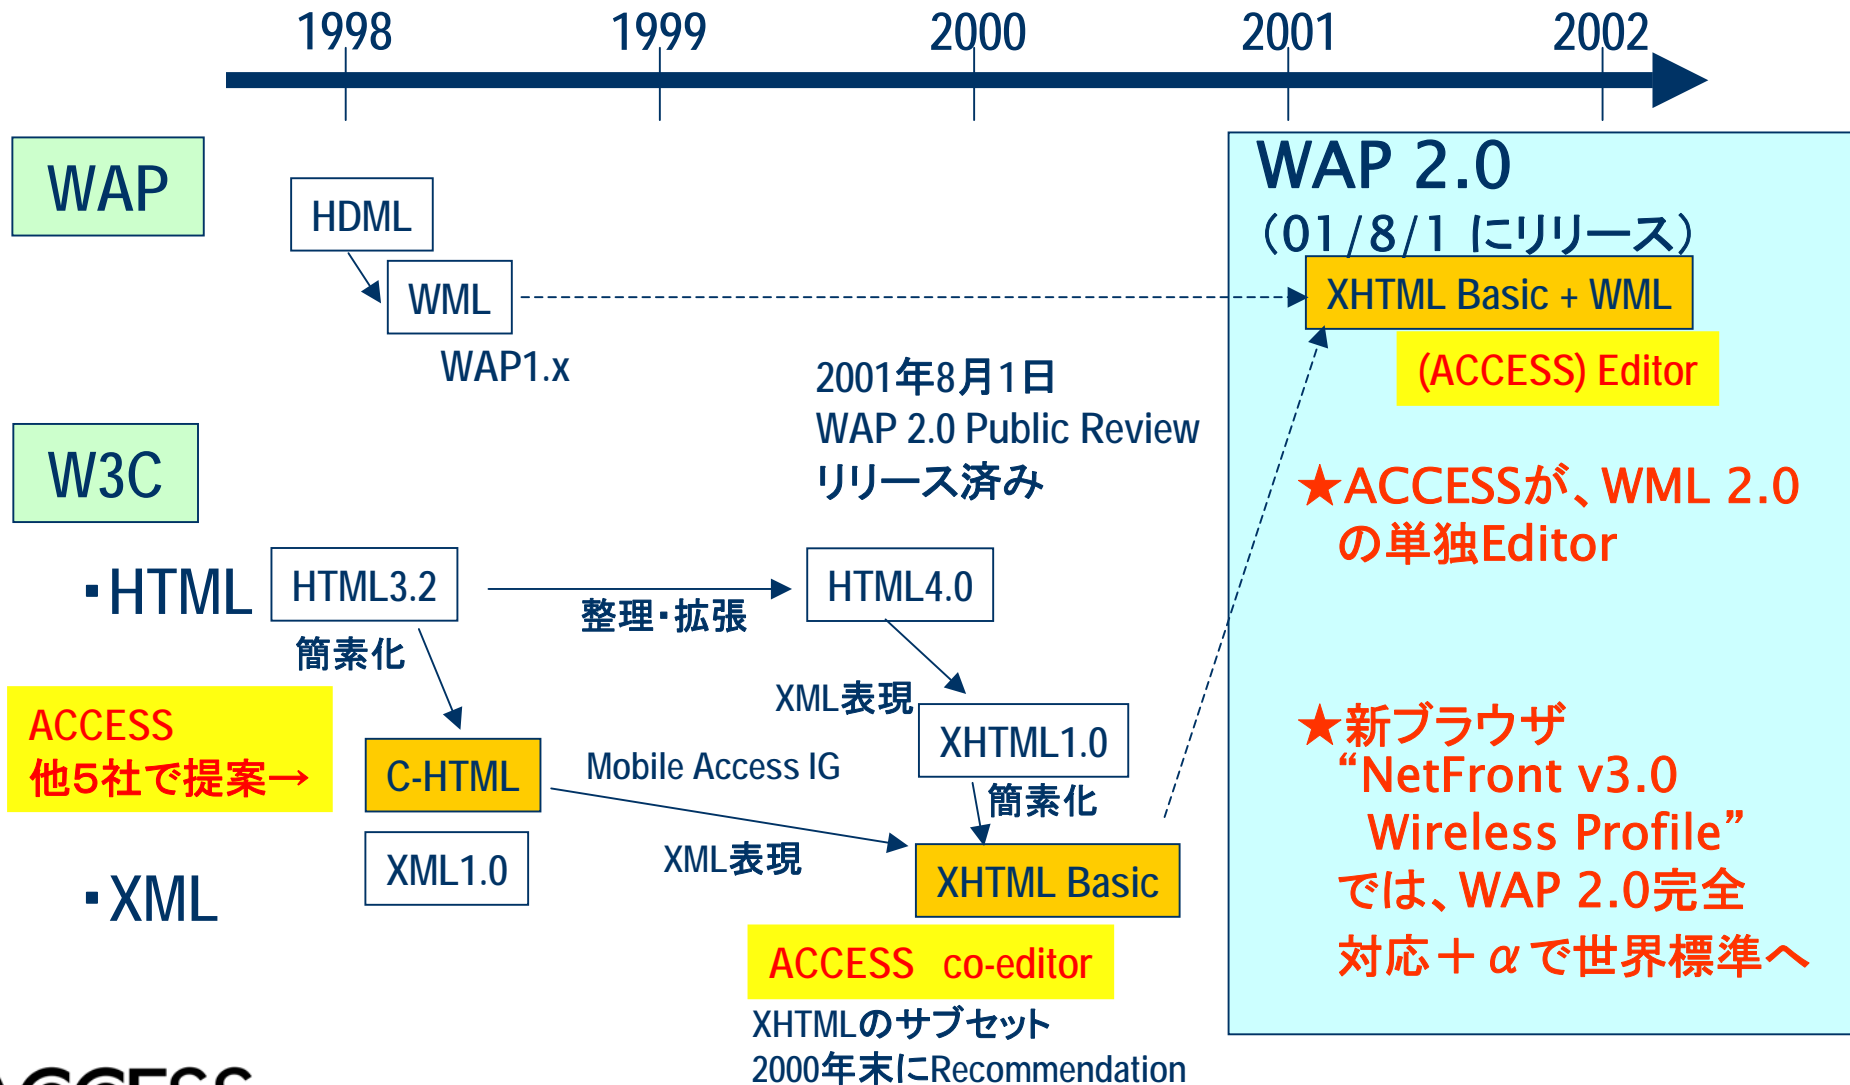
1998 1999 2000 2001 2002

WAP

HDML

WML

WAP1.x

W3C

・HTML

HTML3.2

簡素化

整理・拡張

HTML4.0

XML表現

ACCESS
他5社で提案→

C-HTML

Mobile Access IG

XHTML1.0

簡素化

XML1.0

XML表現

XHTML Basic

・XML

ACCESS co-editor

XHTMLのサブセット
2000年末にRecommendation

2001年8月1日
WAP 2.0 Public Review
リリース済み

WAP 2.0
(01/8/1 にリリース)

XHTML Basic + WML

(ACCESS) Editor

★ACCESSが、WML 2.0
の単独Editor

★新ブラウザ
"NetFront v3.0
Wireless Profile"
では、WAP 2.0完全
対応+αで世界標準へ

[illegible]CCESS